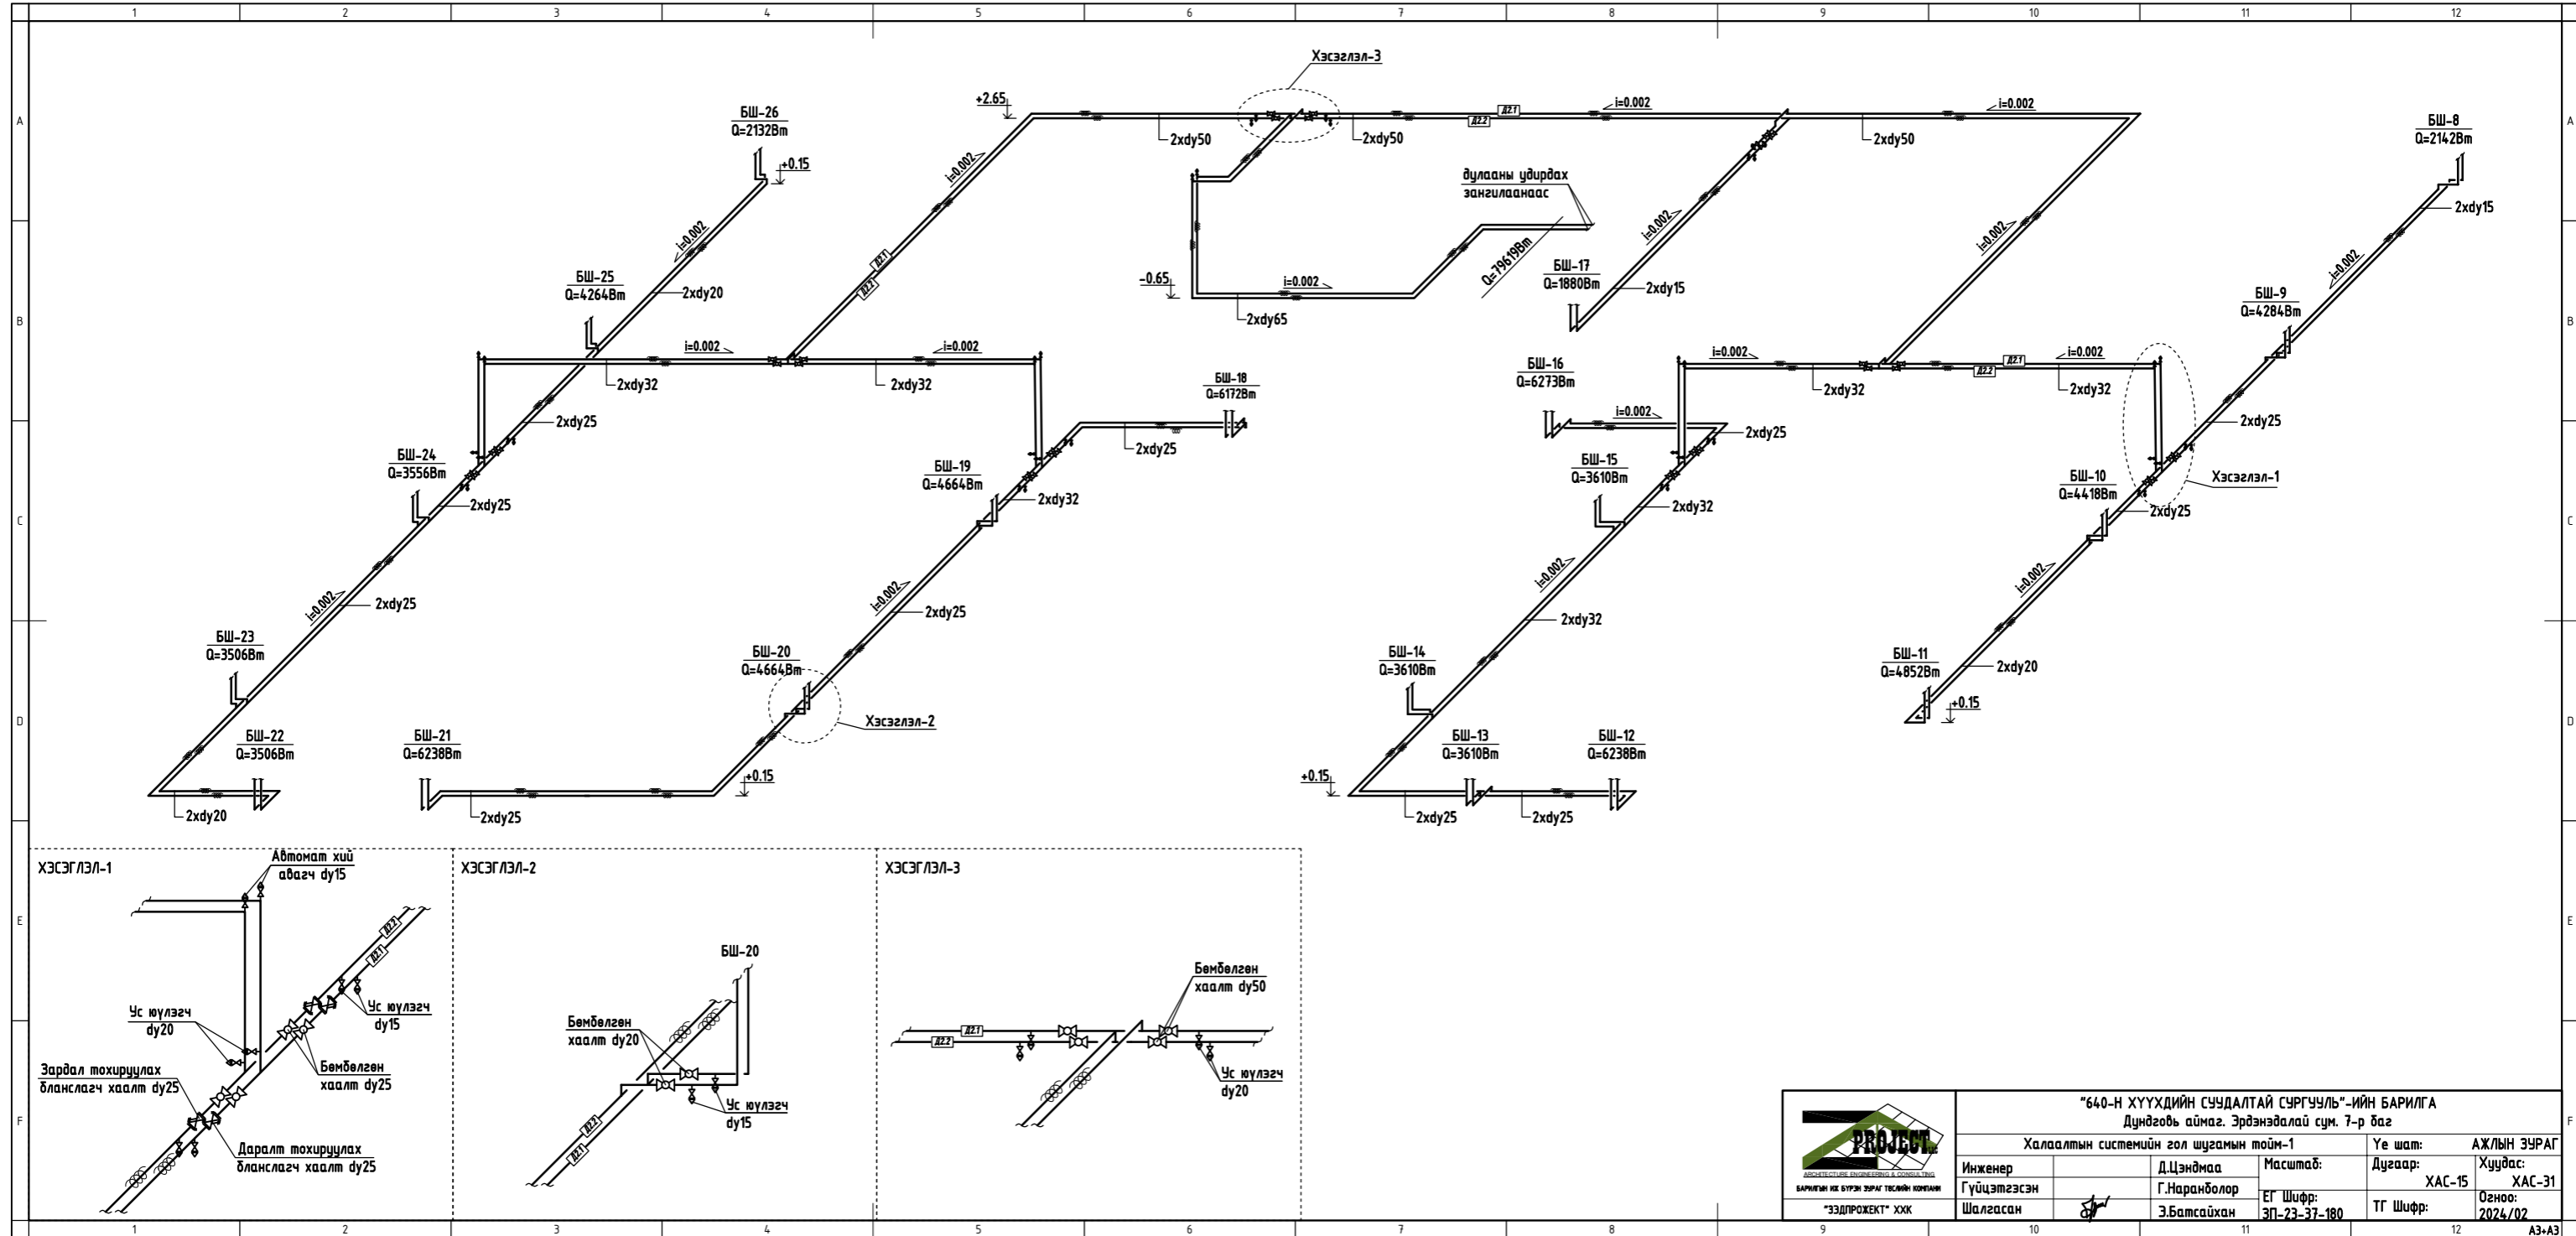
1 2 3 4 5 6 7 8 9 10 11 12

A B C D E F

Хэсэглэл-3

+2.65

БШ-26
Q=2132Вт

+0.15

i=0.002

2xdy50

Д2.1

Д2.2

2xdy50

i=0.002

2xdy50

i=0.002

БШ-8
Q=2142Вт

2xdy15

дулааны удирдах зангилаанаас

Q=79619Вт

i=0.002

i=0.002

i=0.002

i=0.002

БШ-25
Q=4264Вт

2xdy20

-0.65

i=0.002

2xdy65

БШ-17
Q=1880Вт

2xdy15

БШ-9
Q=4284Вт

i=0.002

i=0.002

2xdy32

2xdy32

БШ-16
Q=6273Вт

i=0.002

i=0.002

2xdy32

2xdy32

БШ-18
Q=6172Вт

2xdy25

2xdy25

i=0.002

2xdy25

2xdy25

БШ-24
Q=3556Вт

2xdy25

БШ-19
Q=4664Вт

2xdy32

БШ-15
Q=3610Вт

2xdy32

БШ-10
Q=4418Вт

2xdy25

Хэсэглэл-1

i=0.002

2xdy25

i=0.002

2xdy25

i=0.002

2xdy32

i=0.002

БШ-23
Q=3506Вт

БШ-20
Q=4664Вт

Хэсэглэл-2

БШ-14
Q=3610Вт

БШ-11
Q=4852Вт

2xdy20

+0.15

БШ-22
Q=3506Вт

БШ-21
Q=6238Вт

+0.15

БШ-13
Q=3610Вт

БШ-12
Q=6238Вт

+0.15

2xdy20

2xdy25

2xdy25

2xdy25

ХЭСЭГЛЭЛ-1

Автомат хий авагч dy15

Д2.2

Д2.1

Ус юулэгч dy20

Ус юулэгч dy15

Бөмбөлгөн хаалт dy25

Зардал тохируулах бланслагч хаалт dy25

Даралт тохируулах бланслагч хаалт dy25

ХЭСЭГЛЭЛ-2

БШ-20

Бөмбөлгөн хаалт dy20

Ус юулэгч dy15

Д2.2

Д2.1

ХЭСЭГЛЭЛ-3

Бөмбөлгөн хаалт dy50

Д2.1

Д2.2

Ус юулэгч dy20

"640-Н ХҮҮХДИЙН СУУДАЛТАЙ СУРГУУЛЬ"-ИЙН БАРИЛГА
Дундговь аймаг. Эрдэнэдалай сум. 7-р баг

Халаалтын системийн гол шугамын тойм-1

Үе шат: АЖЛЫН ЗУРАГ

PROJECT

ARCHITECTURE ENGINEERING & CONSULTING

БАРИЛГЫН ИЖ БҮРЭН ЗУРАГ ТӨСЛИЙН КОМПАНИ

"ЗЭДПРОЖЕКТ" ХХК

| Инженер | | Д.Цэндмаа | Масштаб: | Дугаар: ХАС-15 | Хуудас: ХАС-31 |
|---|---|---|---|---|---|
| Гүйцэтгэсэн | | Г.Наранболор | ЕГ Шифр: ЗП-23-37-180 | ТГ Шифр: | Огноо: 2024/02 |
| Шалгасан | | Э.Батсайхан | | | |

A3+A3